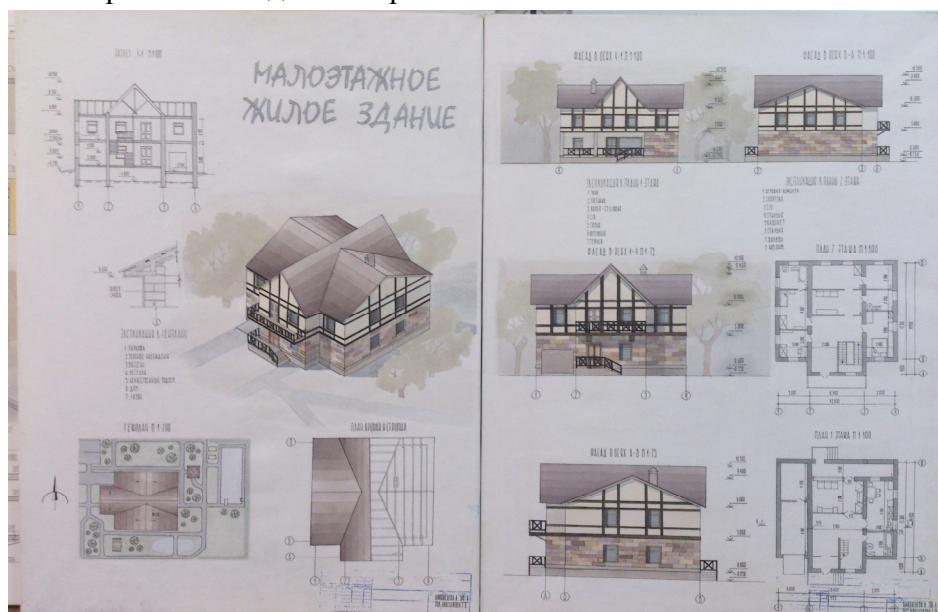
РАЗРЕЗ 1-1 М 1:100

МАЛОЭТАЖНОЕ ЖИЛОЕ ЗДАНИЕ

ЭКСПЛИКАЦИЯ К ГЕНПЛАНУ

ГЕНПЛАН М 1:500

ПЛАН КРОВЛИ И СТРОПИЛ

ФАСАД В ОСЯХ 1-4 М 1:100

ФАСАД В ОСЯХ В-А М 1:100

ЭКСПЛИКАЦИЯ К ПЛАНУ 1 ЭТАЖА

ЭКСПЛИКАЦИЯ К ПЛАНУ 2 ЭТАЖА

ФАСАД В ОСЯХ 4-1 М 1:75

ПЛАН 2 ЭТАЖА М 1:100

ФАСАД В ОСЯХ А-В М 1:75

ПЛАН 1 ЭТАЖА М 1:100